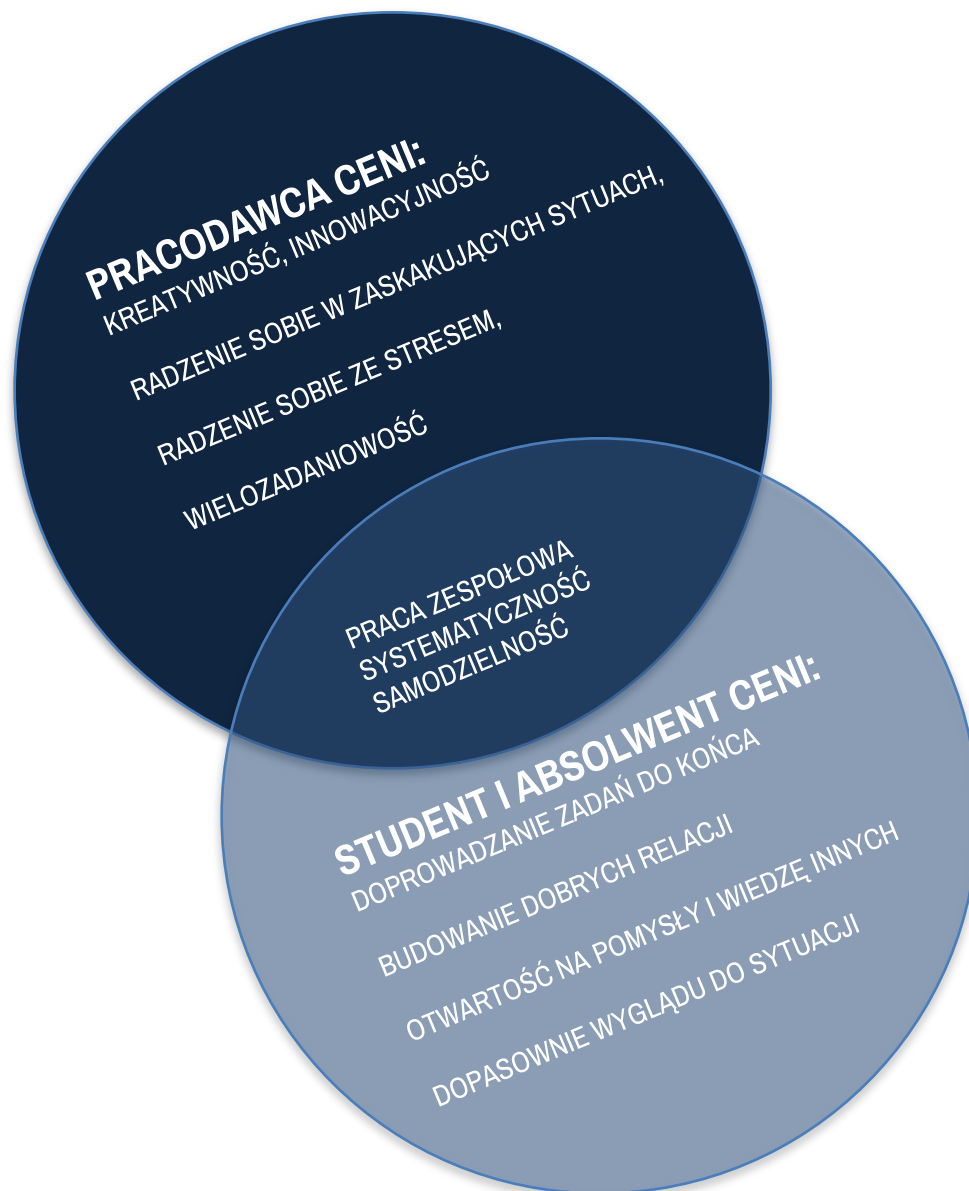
PRACODAWCA CENI:
KREATYWNOŚĆ, INNOWACYJNOŚĆ

RADZENIE SOBIE W ZASKAKUJĄCYCH SYTUACH,

RADZENIE SOBIE ZE STRESEM,

WIELOZADANIOWOŚĆ

PRACA ZESPOŁOWA
SYSTEMATYCZNOŚĆ
SAMODZIELNOŚĆ

STUDENT I ABSOLWENT CENI:
DOPROWADZANIE ZADAŃ DO KOŃCA

BUDOWANIE DOBRYCH RELACJI

OTWARTOŚĆ NA POMYSŁY I WIEDZĘ INNYCH

DOPASOWNIE WYGLĄDU DO SYTUACJI